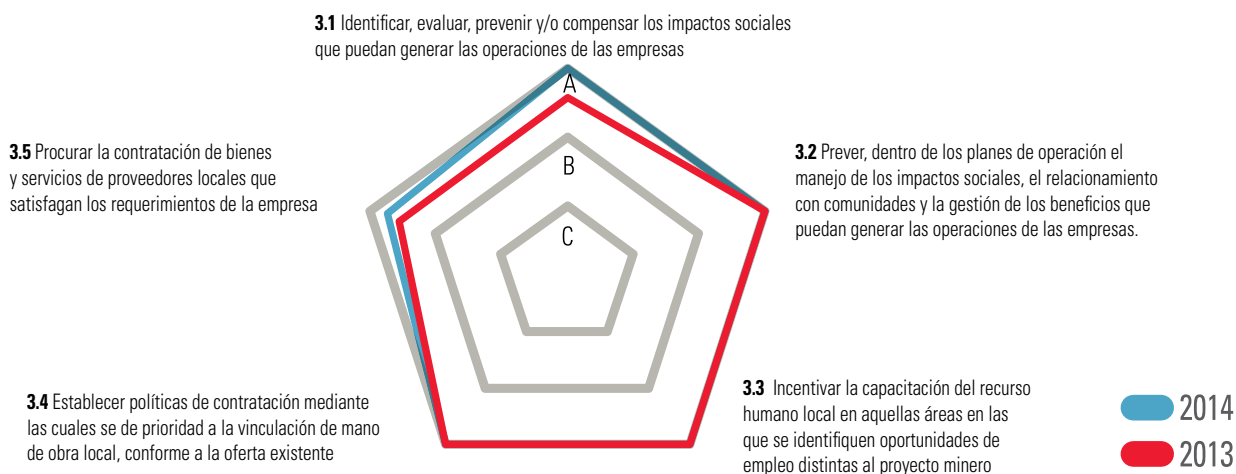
**3.1** Identificar, evaluar, prevenir y/o compensar los impactos sociales que puedan generar las operaciones de las empresas

A

B

C

**3.5** Procurar la contratación de bienes y servicios de proveedores locales que satisfagan los requerimientos de la empresa

**3.2** Prever, dentro de los planes de operación el manejo de los impactos sociales, el relacionamiento con comunidades y la gestión de los beneficios que puedan generar las operaciones de las empresas.

**3.4** Establecer políticas de contratación mediante las cuales se de prioridad a la vinculación de mano de obra local, conforme a la oferta existente

**3.3** Incentivar la capacitación del recurso humano local en aquellas áreas en las que se identifiquen oportunidades de empleo distintas al proyecto minero

2014

2013